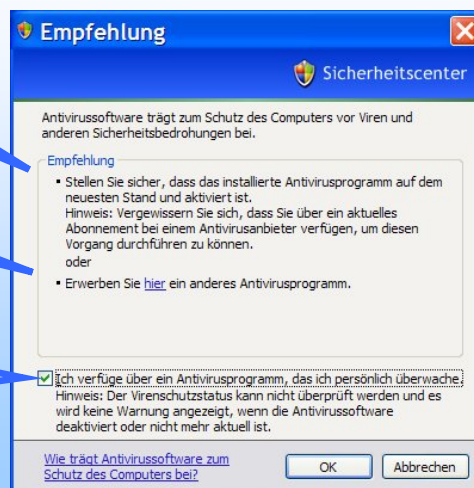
Empfehlung

Sicherheitscenter

Antivirussoftware trägt zum Schutz des Computers vor Viren und anderen Sicherheitsbedrohungen bei.

Empfehlung

• Stellen Sie sicher, dass das installierte Antivirusprogramm auf dem neuesten Stand und aktiviert ist.
Hinweis: Vergewissern Sie sich, dass Sie über ein aktuelles Abonnement bei einem Antivirusanbieter verfügen, um diesen Vorgang durchführen zu können.
oder

• Erwerben Sie hier ein anderes Antivirusprogramm.

Ich verfüge über ein Antivirusprogramm, das ich persönlich überwache.
Hinweis: Der Virenschutzstatus kann nicht überprüft werden und es wird keine Warnung angezeigt, wenn die Antivirussoftware deaktiviert oder nicht mehr aktuell ist.

Wie trägt Antivirussoftware zum Schutz des Computers bei?

OK

Abbrechen